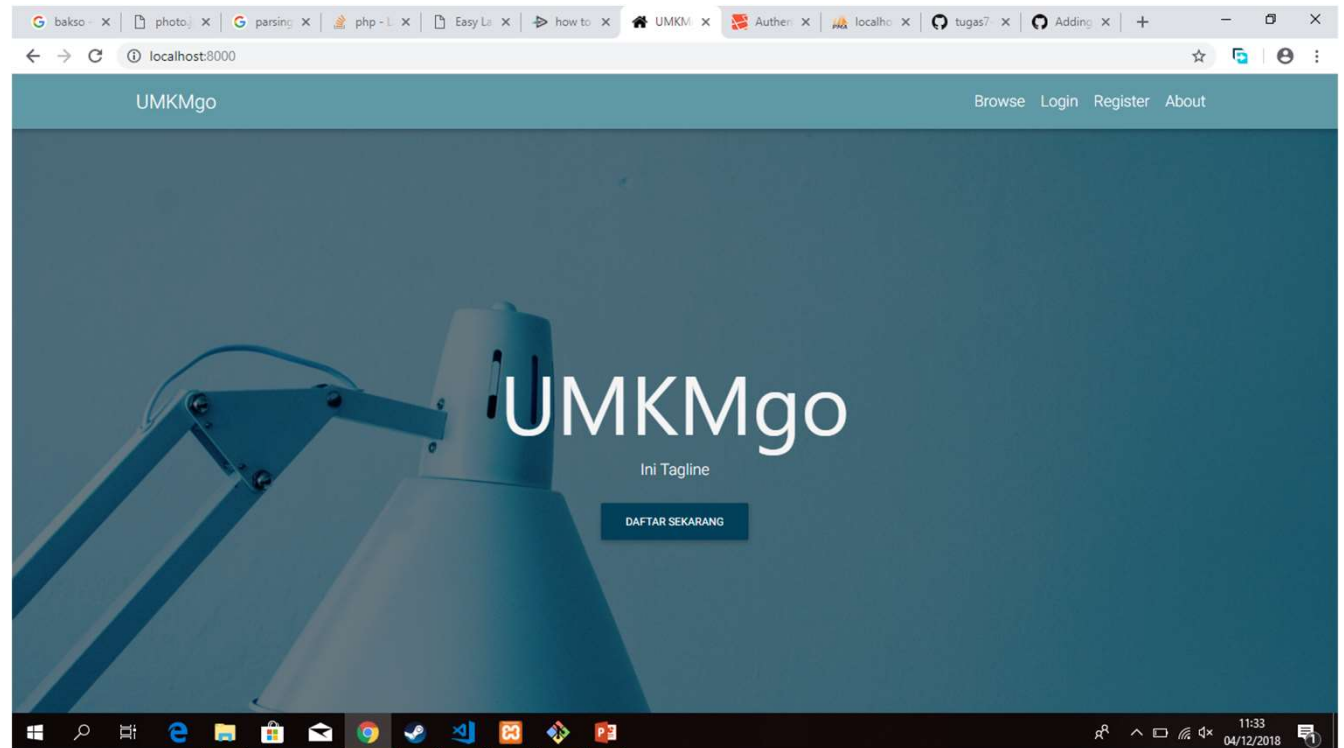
bakso - ×
photo.j ×
parsing ×
php - L ×
Easy La ×
how to ×
UMKM ×
Authen ×
localho ×
tugas7 ×
Adding ×
+

localhost:8000

UMKMgo

Browse Login Register About

UMKMgo

Ini Tagline

DAFTAR SEKARANG

11:33
04/12/2018